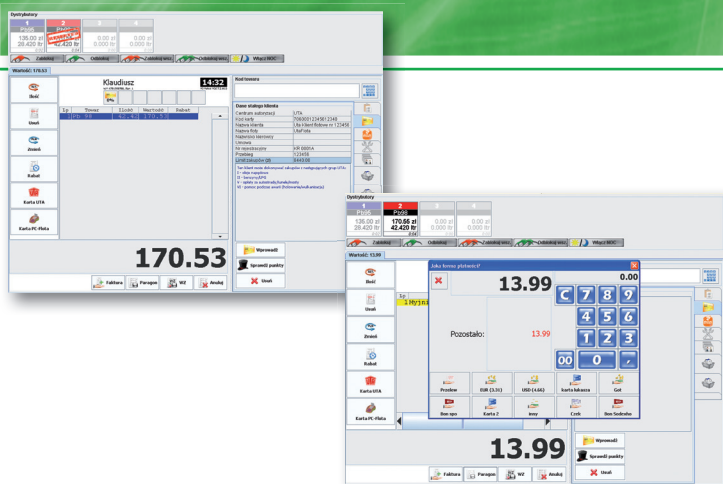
Dystrybutory

1
Pb95
136.00 zł
28.420 ltr

2
Pb98
42.420 ltr

3
0.00 zł
0.00 ltr

4
0.00 zł
0.00 ltr

Zablokuj
Odblokuj
Odblokuj wsz.
Zablokuj wsz.
Włącz NOC

Wartość: 170.53

Klaudiusz

14:32

Ilość
Usuń
Zmień
Rabat
Karta UTA
Karta PC-Fleta

| Lp | Towar | Ilość | Wartość | Rabat |
|---|---|---|---|---|
| 1 | Pb 98 | 42.42 | 170.53 | |

Kod towaru

Dane stałego klienta
| | |
|---|---|
| Centrum autoryzacji | UTA |
| Kod karty | 7080000123456012348 |
| Nazwa klienta | Uta Klient Bobrow nr 123456 |
| Nazwa floty | UtaFlota |
| Nazwisko kierowcy | |
| Umowa | |
| Nr rejestracyjny | KR 9999AA |
| Przebieg | 123456 |
| Limit transakcji (zł) | 8449.99 |

170.53

Wprowadź
Sprawdź punkty
Usuń

Faktura
Paragon
WZ
Anuluj

Dystrybutory

1
Pb95
136.00 zł
28.420 ltr

2
Pb98
170.56 zł
42.420 ltr

3
0.00 zł
0.00 ltr

4
0.00 zł
0.00 ltr

Zablokuj
Odblokuj
Odblokuj wsz.
Zablokuj wsz.
Włącz NOC

Wartość: 13.99

Ilość
Usuń
Zmień
Rabat
Karta UTA
Karta PC-Fleta

Lp
1 Myjnia

Jaką formą płatności?

13.99
0.00

Pozostało:
13.99

C 7 8 9
4 5 6
1 2 3
00 0 ,

Przelew
EUR (3.31)
USD (4.66)
karta lukasza
Got
Bon spo
Karta 2
inny
Czek
Bon Sodexho

13.99

Wprowadź
Sprawdź punkty
Usuń

Faktura
Paragon
WZ
Anuluj